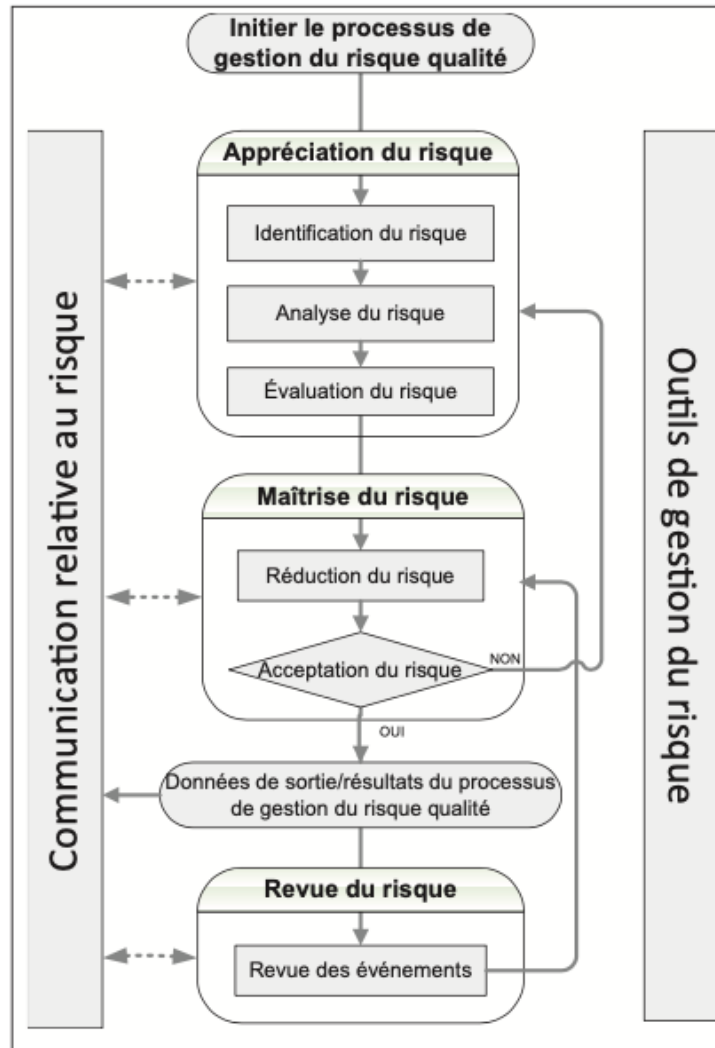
Initier le processus de gestion du risque qualité

Communication relative au risque

Appréciation du risque

Identification du risque

Analyse du risque

Évaluation du risque

Maîtrise du risque

Réduction du risque

Acceptation du risque

NON

OUI

Données de sortie/résultats du processus de gestion du risque qualité

Revue du risque

Revue des événements

Outils de gestion du risque